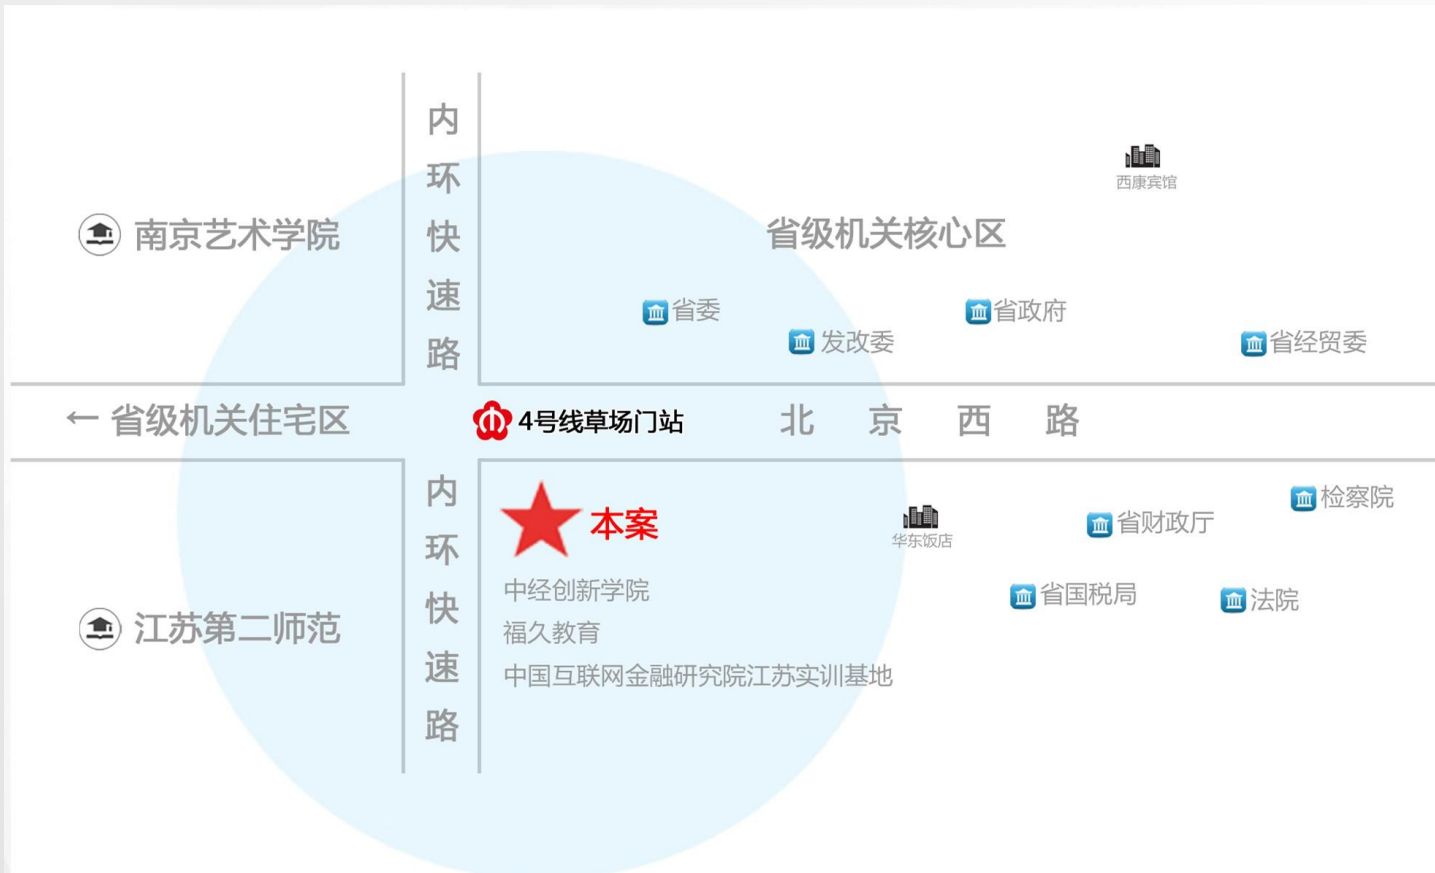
内环快速路

西康宾馆

南京艺术学院

省级机关核心区

省委

省政府

发改委

省经贸委

← 省级机关住宅区

4号线草场门站

北 京 西 路

内环快速路

本案

华东饭店

检察院

省财政厅

中经创新学院

福久教育

中国互联网金融研究院江苏实训基地

省国税局

法院

江苏第二师范